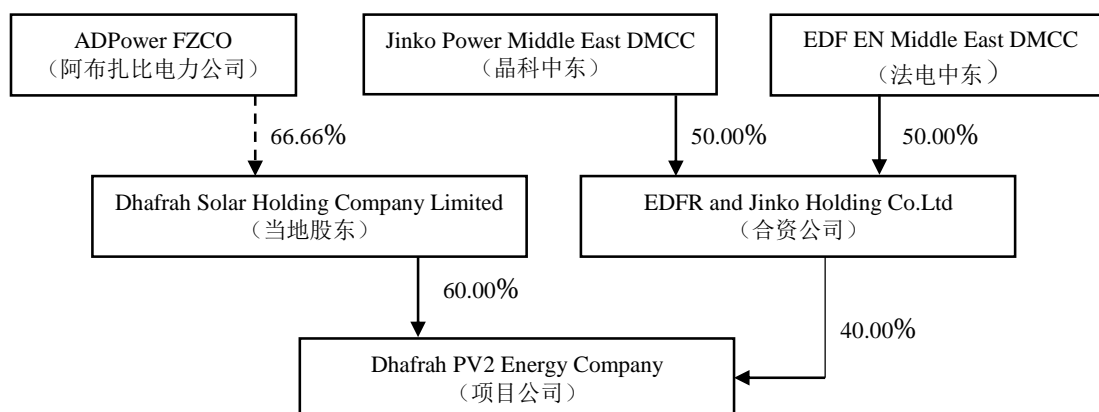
ADPower FZCO
（阿布扎比电力公司）

Jinko Power Middle East DMCC
（晶科中东）

EDF EN Middle East DMCC
（法电中东）

66.66%

50.00%

50.00%

Dhafrah Solar Holding Company Limited
（当地股东）

EDFR and Jinko Holding Co.Ltd
（合资公司）

60.00%

40.00%

Dhafrah PV2 Energy Company
（项目公司）